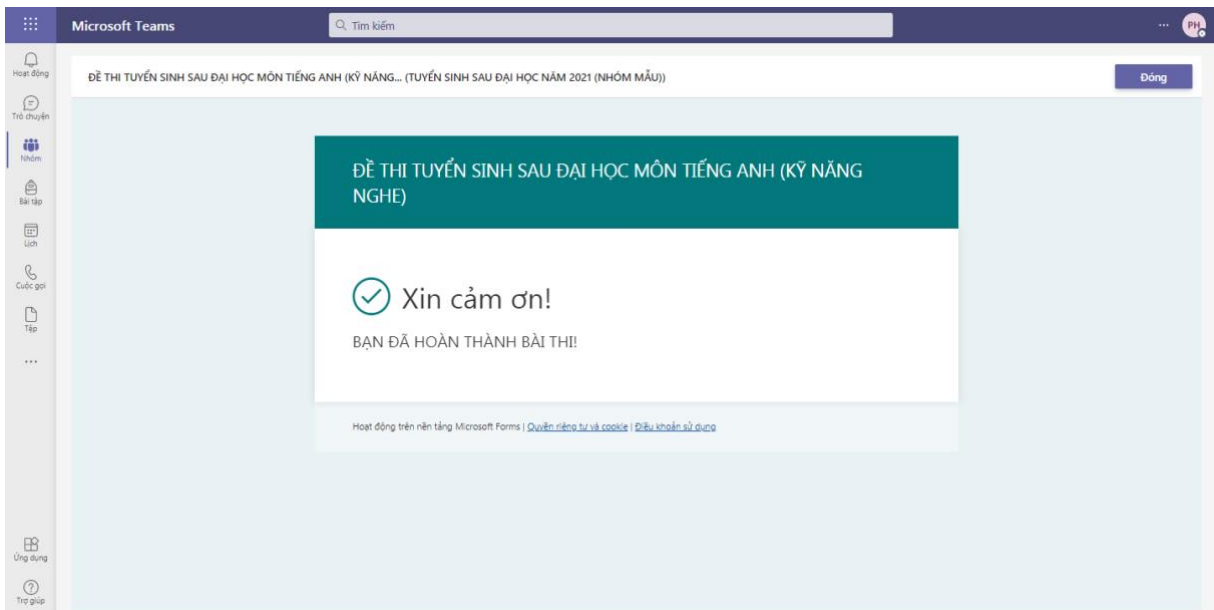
Microsoft Teams

Tìm kiếm

...

PH

Hoạt động

Trò chuyện

Nhóm

Bài tập

Lịch

Cuộc gọi

Tệp

...

Ứng dụng

Trợ giúp

ĐỀ THI TUYỂN SINH SAU ĐẠI HỌC MÔN TIẾNG ANH (KỸ NĂNG... (TUYỂN SINH SAU ĐẠI HỌC NĂM 2021 (NHÓM MẪU))

Đóng

ĐỀ THI TUYỂN SINH SAU ĐẠI HỌC MÔN TIẾNG ANH (KỸ NĂNG NGHE)

Xin cảm ơn!

BẠN ĐÃ HOÀN THÀNH BÀI THI!

Hoạt động trên nền tảng Microsoft Forms | Quyền riêng tư và cookie | Điều khoản sử dụng